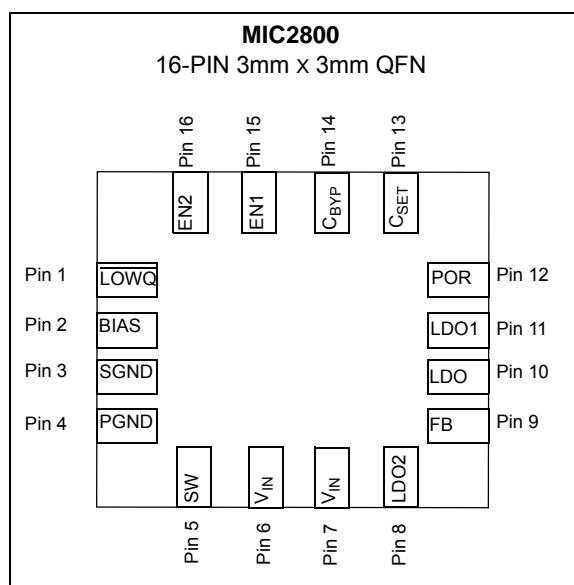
MIC2800
16-PIN 3mm x 3mm QFN

Pin 16
Pin 15
Pin 14
Pin 13

EN2
EN1
$C_{BYP}$
$C_{SET}$

Pin 1 $\overline{LOWQ}$
Pin 2 BIAS
Pin 3 SGND
Pin 4 PGND

POR Pin 12
LDO1 Pin 11
LDO Pin 10
FB Pin 9

SW
$V_{IN}$
$V_{IN}$
LDO2

Pin 5
Pin 6
Pin 7
Pin 8